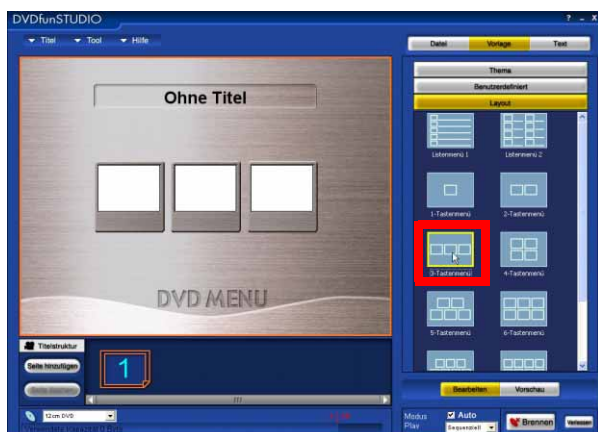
DVDfunSTUDIO

? _ X

▼ Titel ▼ Tool ▼ Hilfe

Datei Vorlage Text

Thema

Benutzerdefiniert

Layout

Listenmenü 1 Listenmenü 2

1-Tastenmenü 2-Tastenmenü

3-Tastenmenü 4-Tastenmenü

5-Tastenmenü 6-Tastenmenü

Ohne Titel

DVD MENU

Titelstruktur

Seite hinzufügen

Seite löschen

1

12cm DVD

Bearbeiten Vorschau

Modus Play

Auto

Sequenziell

Brennen

Verlassen